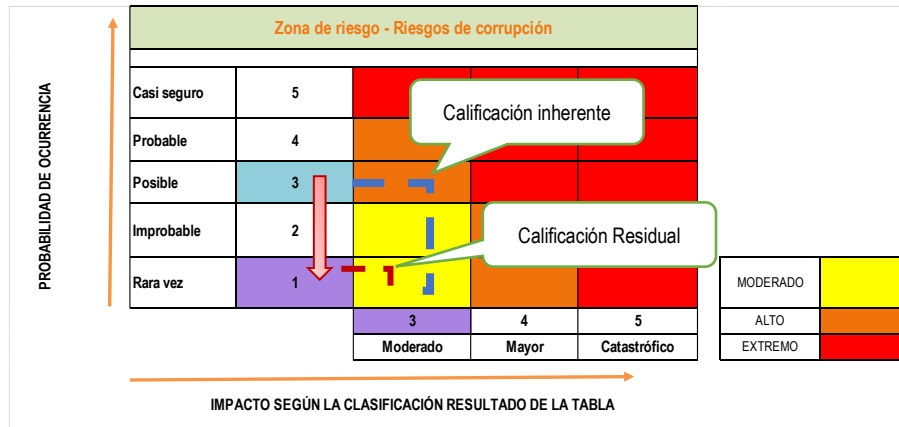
Zona de riesgo - Riesgos de corrupción

PROBABILIDAD DE OCURRENCIA

| | | | | |
|---|---|---|---|---|
| Casi seguro | 5 | | | |
| Probable | 4 | | | |
| Posible | 3 | | | |
| Improbable | 2 | | | |
| Rara vez | 1 | | | |
| | | 3 | 4 | 5 |
| | | Moderado | Mayor | Catastrófico |

Calificación inherente

Calificación Residual

| | |
|---|---|
| MODERADO | |
| ALTO | |
| EXTREMO | |

IMPACTO SEGÚN LA CLASIFICACIÓN RESULTADO DE LA TABLA